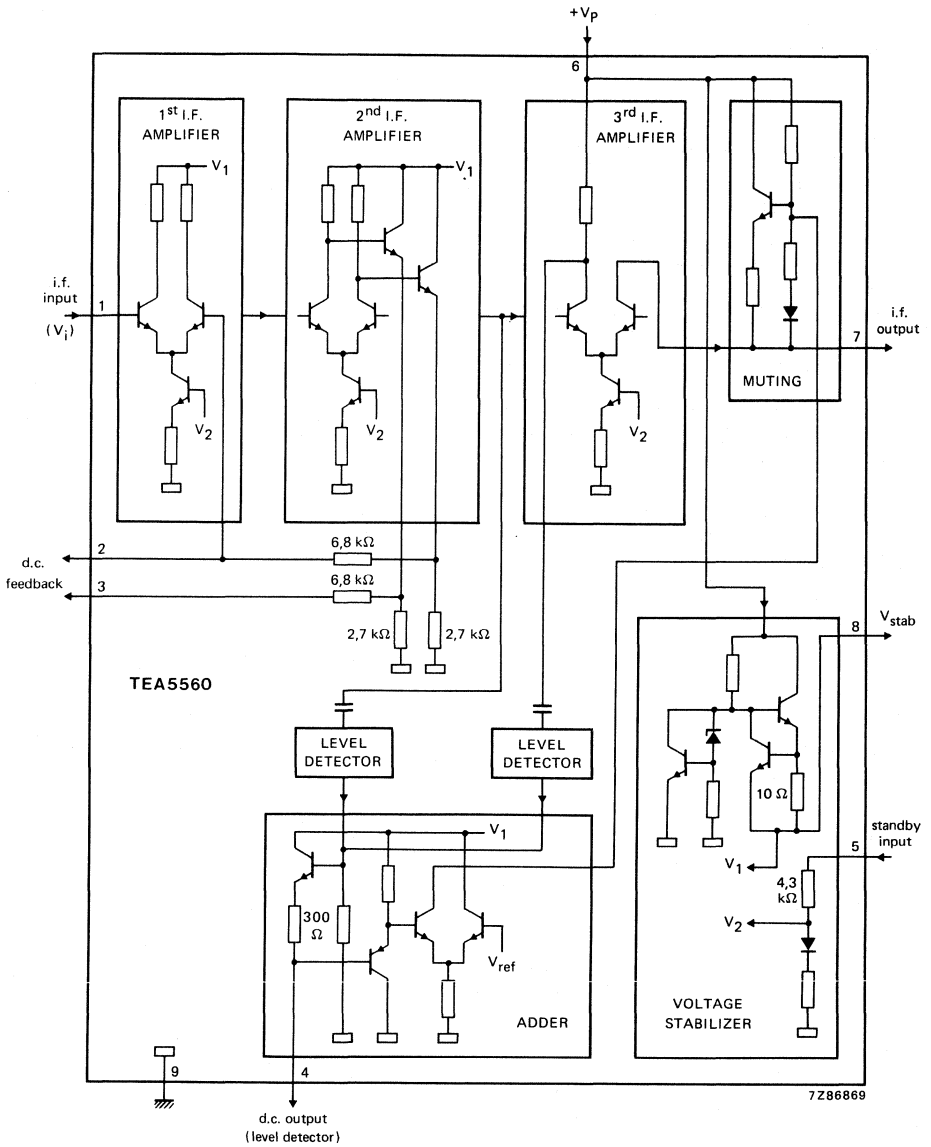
$+V_P$

6

$1^{st}$ I.F. AMPLIFIER

$V_1$

$2^{nd}$ I.F. AMPLIFIER

$V_1$

$3^{rd}$ I.F. AMPLIFIER

MUTING

i.f. input

1

$(V_i)$

$V_2$

$V_2$

$V_2$

i.f. output

7

d.c. feedback

2

3

6,8 kΩ

6,8 kΩ

2,7 kΩ

2,7 kΩ

$V_{stab}$

8

TEA5560

LEVEL DETECTOR

LEVEL DETECTOR

10 Ω

$V_1$

standby input

5

4,3 kΩ

$V_2$

$V_1$

300 Ω

$V_{ref}$

ADDER

VOLTAGE STABILIZER

9

4

d.c. output (level detector)

7Z86869